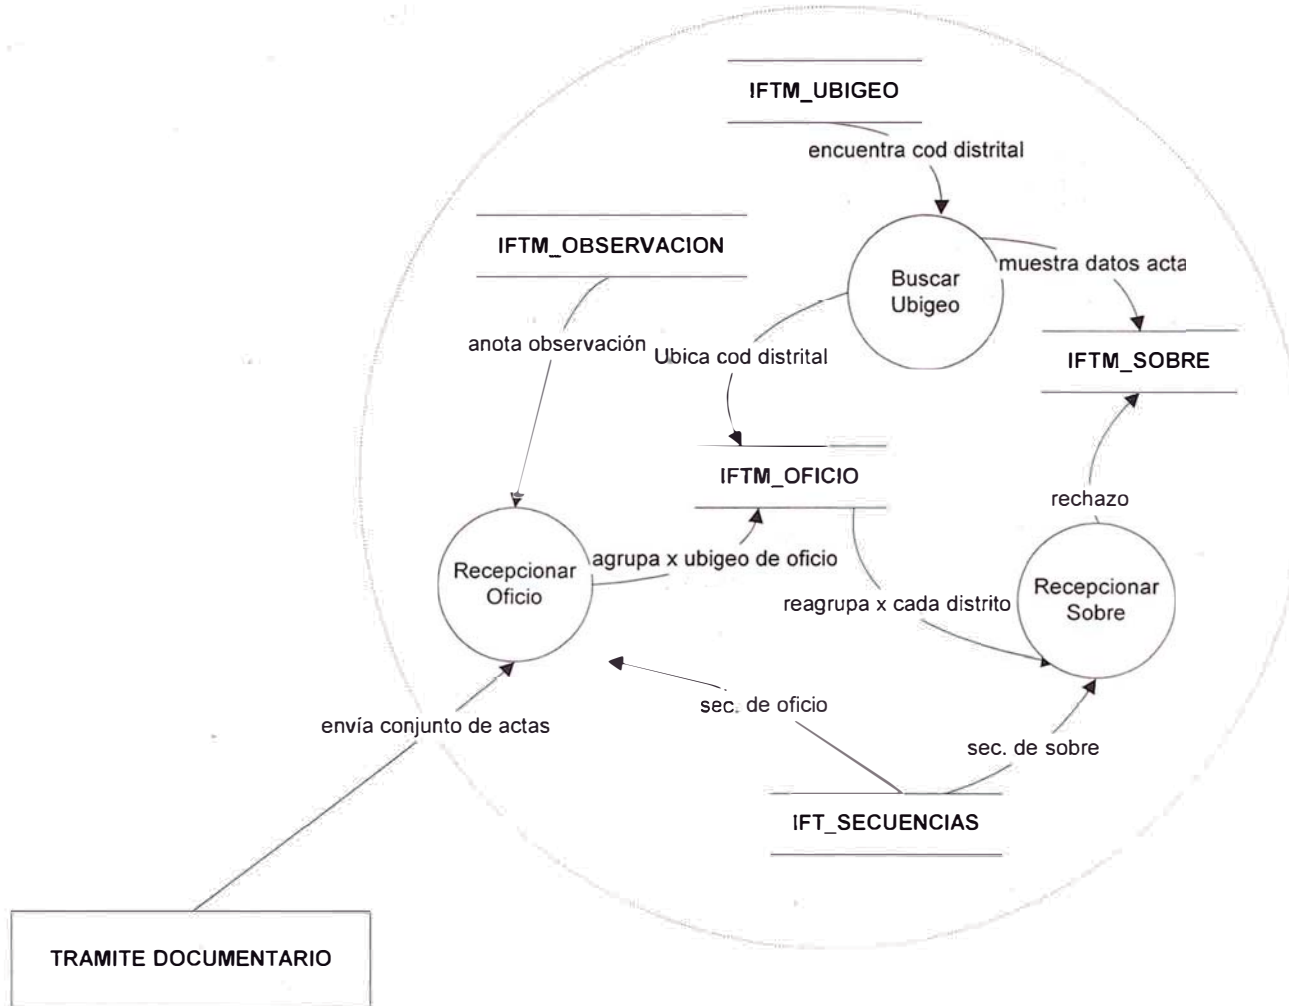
IFTM_UBIGEO

encuentra cod distrital

IFTM_OBSERVACION

Buscar Ubigeo

muestra datos acta

IFTM_SOBRE

anota observación

Ubica cod distrital

IFTM_OFICIO

rechazo

Recepcionar Oficio

agrupa x ubigeo de oficio

reagrupa x cada distrito

Recepcionar Sobre

sec. de oficio

envía conjunto de actas

sec. de sobre

IFT_SECUENCIAS

TRAMITE DOCUMENTARIO